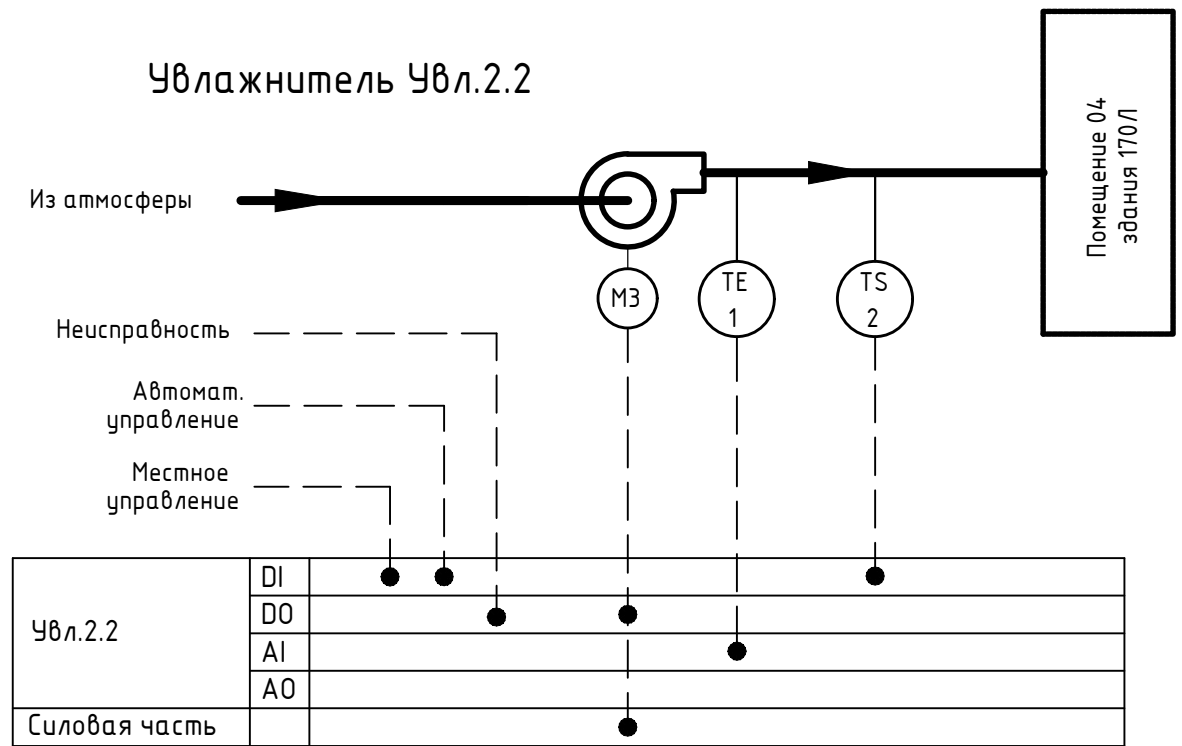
Увлажнитель Увл.2.2

Из атмосферы

Помещение 04 здания 170Л

М3

TE 1

TS 2

Неисправность

Автомат. управление

Местное управление

| Увл.2.2 | DI | |
|---|---|---|
| | DO | |
| | AI | |
| | AO | |
| Силовая часть | | |